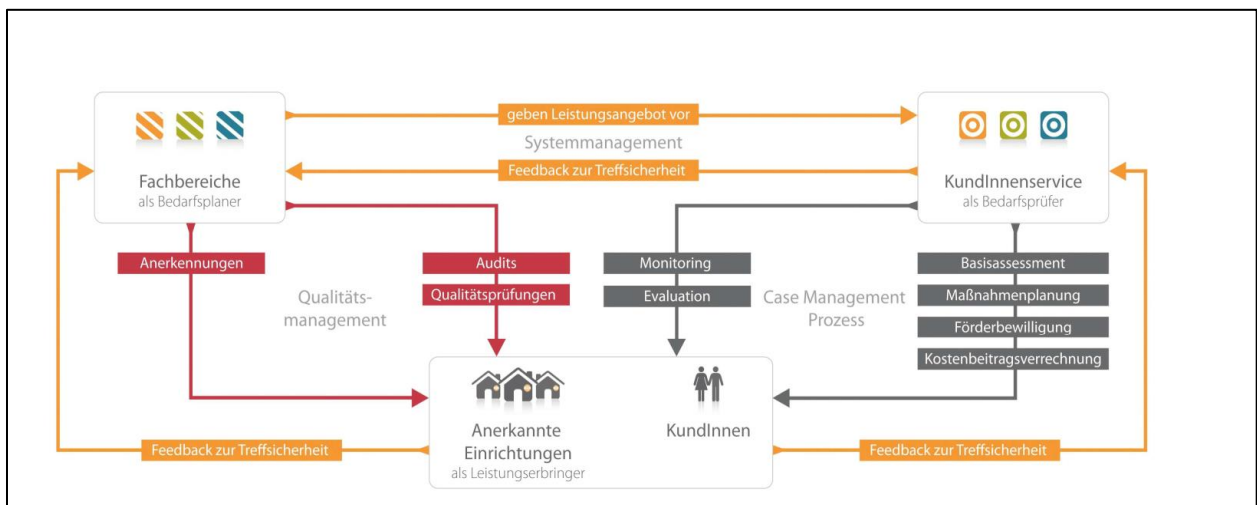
Fachbereiche
als Bedarfsplaner

geben Leistungsangebot vor

Systemmanagement

Feedback zur Treffsicherheit

KundInnenservice
als Bedarfsprüfer

Anerkennungen

Audits

Qualitätsprüfungen

Qualitätsmanagement

Monitoring

Evaluation

Case Management Prozess

Basisassessment

Maßnahmenplanung

Förderbewilligung

Kostenbeitragsverrechnung

Anerkannte Einrichtungen
als Leistungserbringer

KundInnen

Feedback zur Treffsicherheit

Feedback zur Treffsicherheit